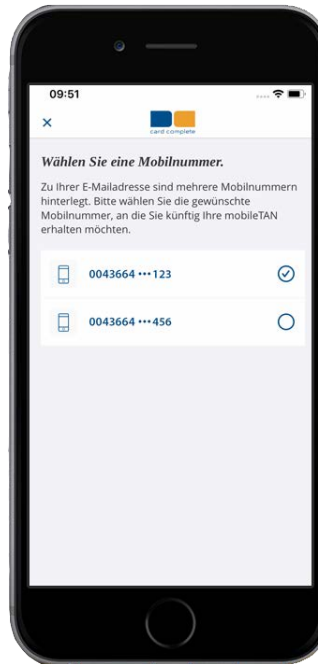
09:51

×

card complete

Wählen Sie eine Mobilnummer.

Zu Ihrer E-Mailadresse sind mehrere Mobilnummern hinterlegt. Bitte wählen Sie die gewünschte Mobilnummer, an die Sie künftig Ihre mobileTAN erhalten möchten.

0043664 •••123

0043664 •••456